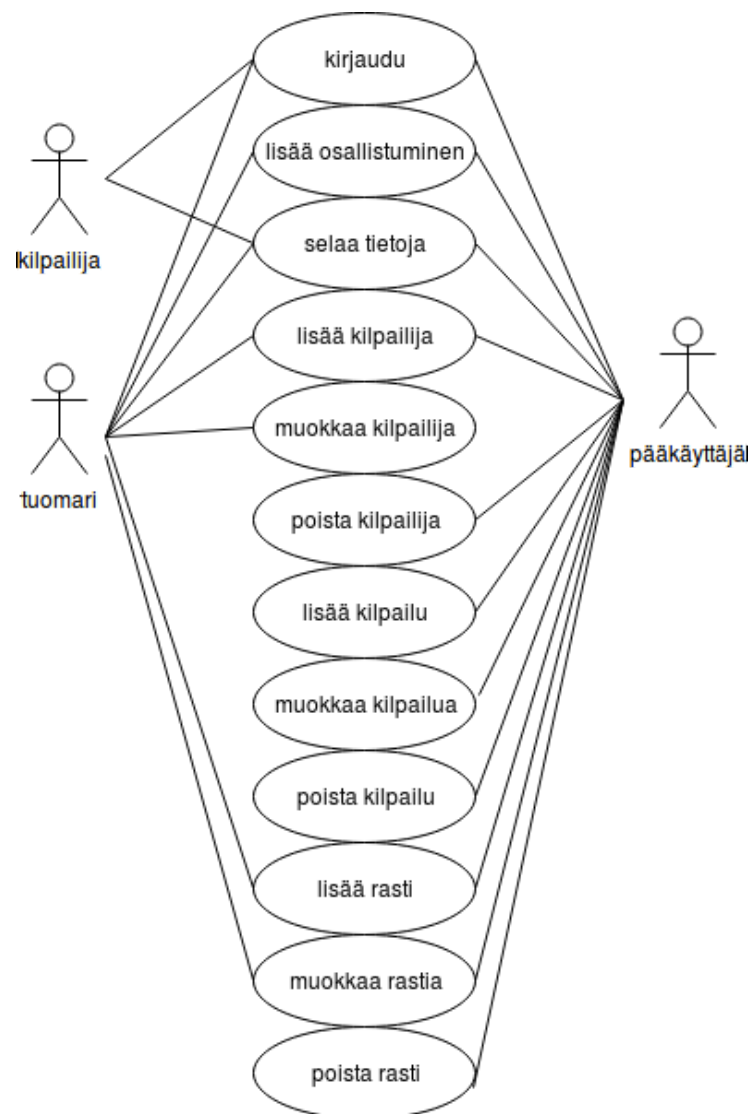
kirjaudu

lisää osallistuminen

selaa tietoja

lisää kilpailija

muokkaa kilpailija

poista kilpailija

lisää kilpailu

muokkaa kilpailua

poista kilpailu

lisää rasti

muokkaa rastia

poista rasti

kilpailija

tuomari

pääkäyttäjä